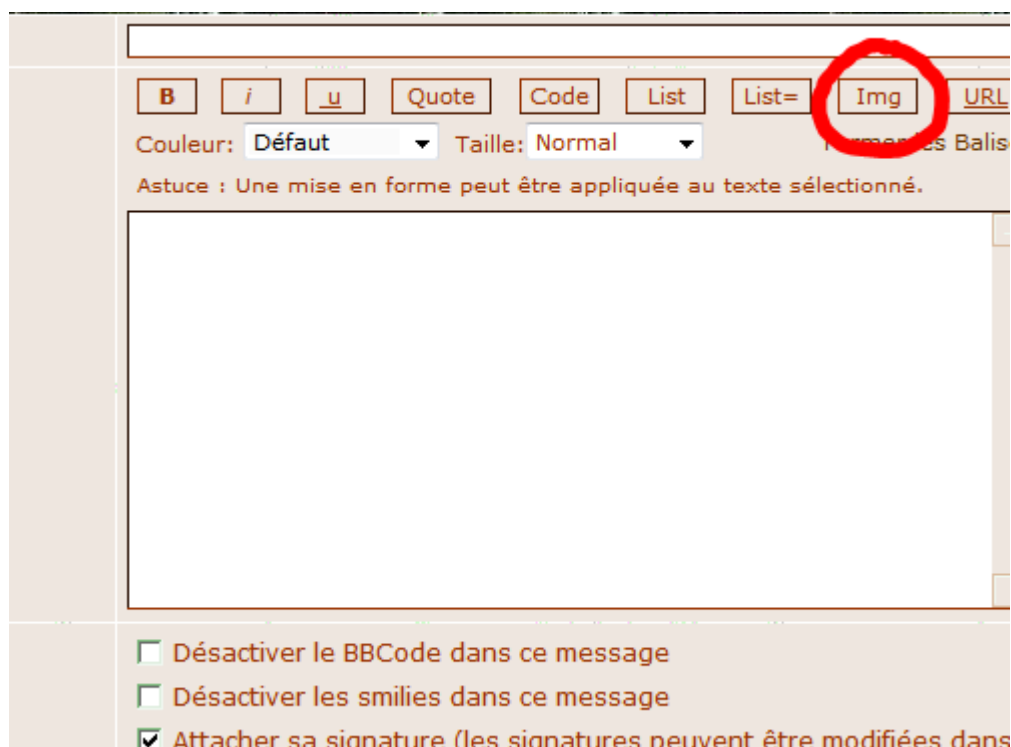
B i u Quote Code List List= Img URL

Couleur: Défaut Taille: Normal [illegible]es Balis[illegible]

Astuce : Une mise en forme peut être appliquée au texte sélectionné.

Désactiver le BBCode dans ce message

Désactiver les smilies dans ce message

Attacher sa signature (les signatures peuvent être modifiées dans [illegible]